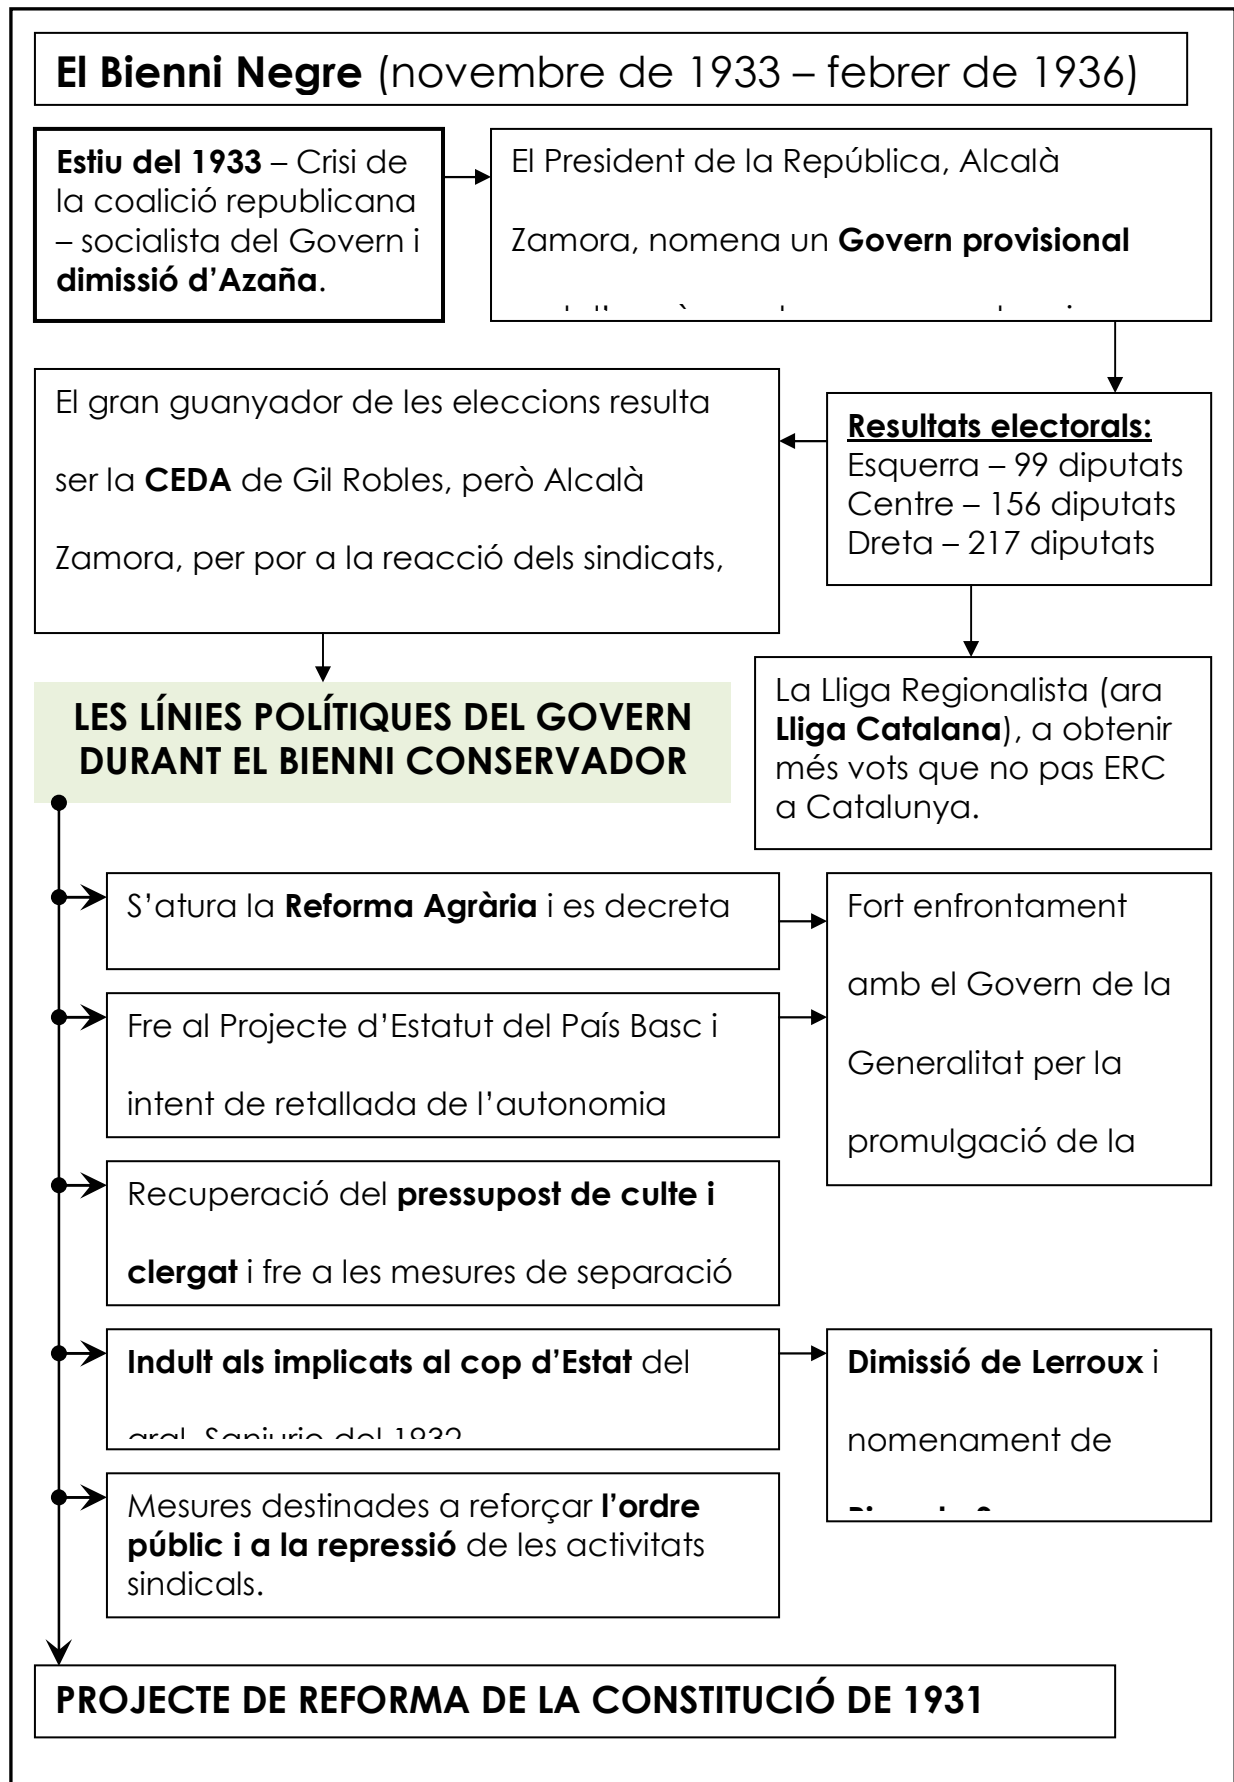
**El Bienni Negre** (novembre de 1933 – febrer de 1936)

**Estiu del 1933** – Crisi de la coalició republicana – socialista del Govern i **dimissió d'Azaña**.

El President de la República, Alcalà Zamora, nomena un **Govern provisional**

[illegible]

El gran guanyador de les eleccions resulta ser la **CEDA** de Gil Robles, però Alcalà Zamora, per por a la reacció dels sindicats,

**Resultats electorals:**
Esquerra – 99 diputats
Centre – 156 diputats
Dreta – 217 diputats

**LES LÍNIES POLÍTIQUES DEL GOVERN DURANT EL BIENNI CONSERVADOR**

La Lliga Regionalista (ara **Lliga Catalana**), a obtenir més vots que no pas ERC a Catalunya.

S'atura la **Reforma Agrària** i es decreta

Fre al Projecte d'Estatut del País Basc i intent de retallada de l'autonomia

Fort enfrontament amb el Govern de la Generalitat per la promulgació de la

Recuperació del **pressupost de culte i clergat** i fre a les mesures de separació

**Indult als implicats al cop d'Estat** del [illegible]

**Dimissió de Lerroux** i nomenament de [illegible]

Mesures destinades a reforçar **l'ordre públic i a la repressió** de les activitats sindicals.

**PROJECTE DE REFORMA DE LA CONSTITUCIÓ DE 1931**